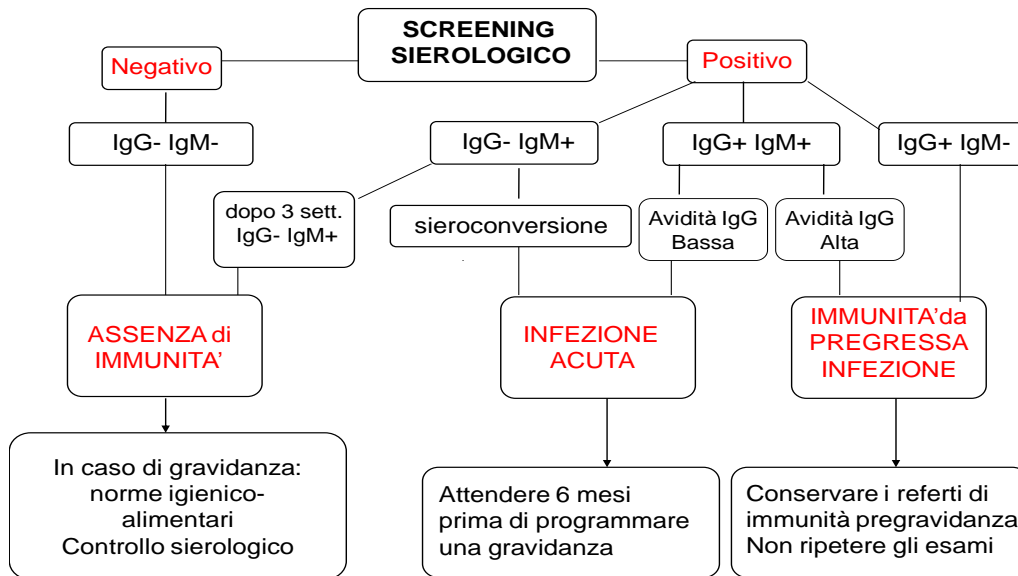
SCREENING SIEROLOGICO

Negativo

Positivo

IgG- IgM-

IgG- IgM+

IgG+ IgM+

IgG+ IgM-

dopo 3 sett. IgG- IgM+

sieroconversione

Avidità IgG Bassa

Avidità IgG Alta

ASSENZA di IMMUNITA'

INFEZIONE ACUTA

IMMUNITA'da PREGRESSA INFEZIONE

In caso di gravidanza: norme igienico-alimentari Controllo sierologico

Attendere 6 mesi prima di programmare una gravidanza

Conservare i referti di immunità pregravidanza Non ripetere gli esami